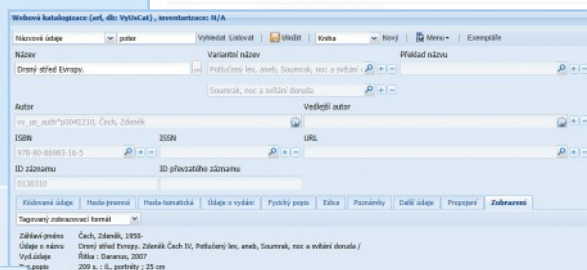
Webová katalogizace (arl, db: VyUcCat) , inventarizace: N/A

Názvové údaje | poter | Vyhledat | Listovat | Uložit | Kniha | Nový | Menu | Exempláře

Název
Drsný střed Evropy.

Variantní název
Potlučený lev, aneb, Soumrak, noc a svítání
Soumrak, noc a svítání donula

Překlad názvu

Autor
vy_us_auth*0041210, Čech, Zdeněk

Vedlejší autor

ISBN
978-80-86983-16-5

ISSN

URL

ID záznamu
0136310

ID převzatého záznamu

Kódované údaje | Hesla-jmenná | Hesla-tematická | Údaje o vydání | Fyzický popis | Edice | Poznámky | Další údaje | Propojení | Zobrazení

Tagovaný zobrazovací formát

Záhlaví-jméno Čech, Zdeněk, 1950-
Údaje o názvu Drsný střed Evropy. Zdeněk Čech IV, Potlučený lev, aneb, Soumrak, noc a svítání donula /
Vyd.údaje Říčka : Daranus, 2007
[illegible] popis 209 s. : il., portréty ; 25 cm